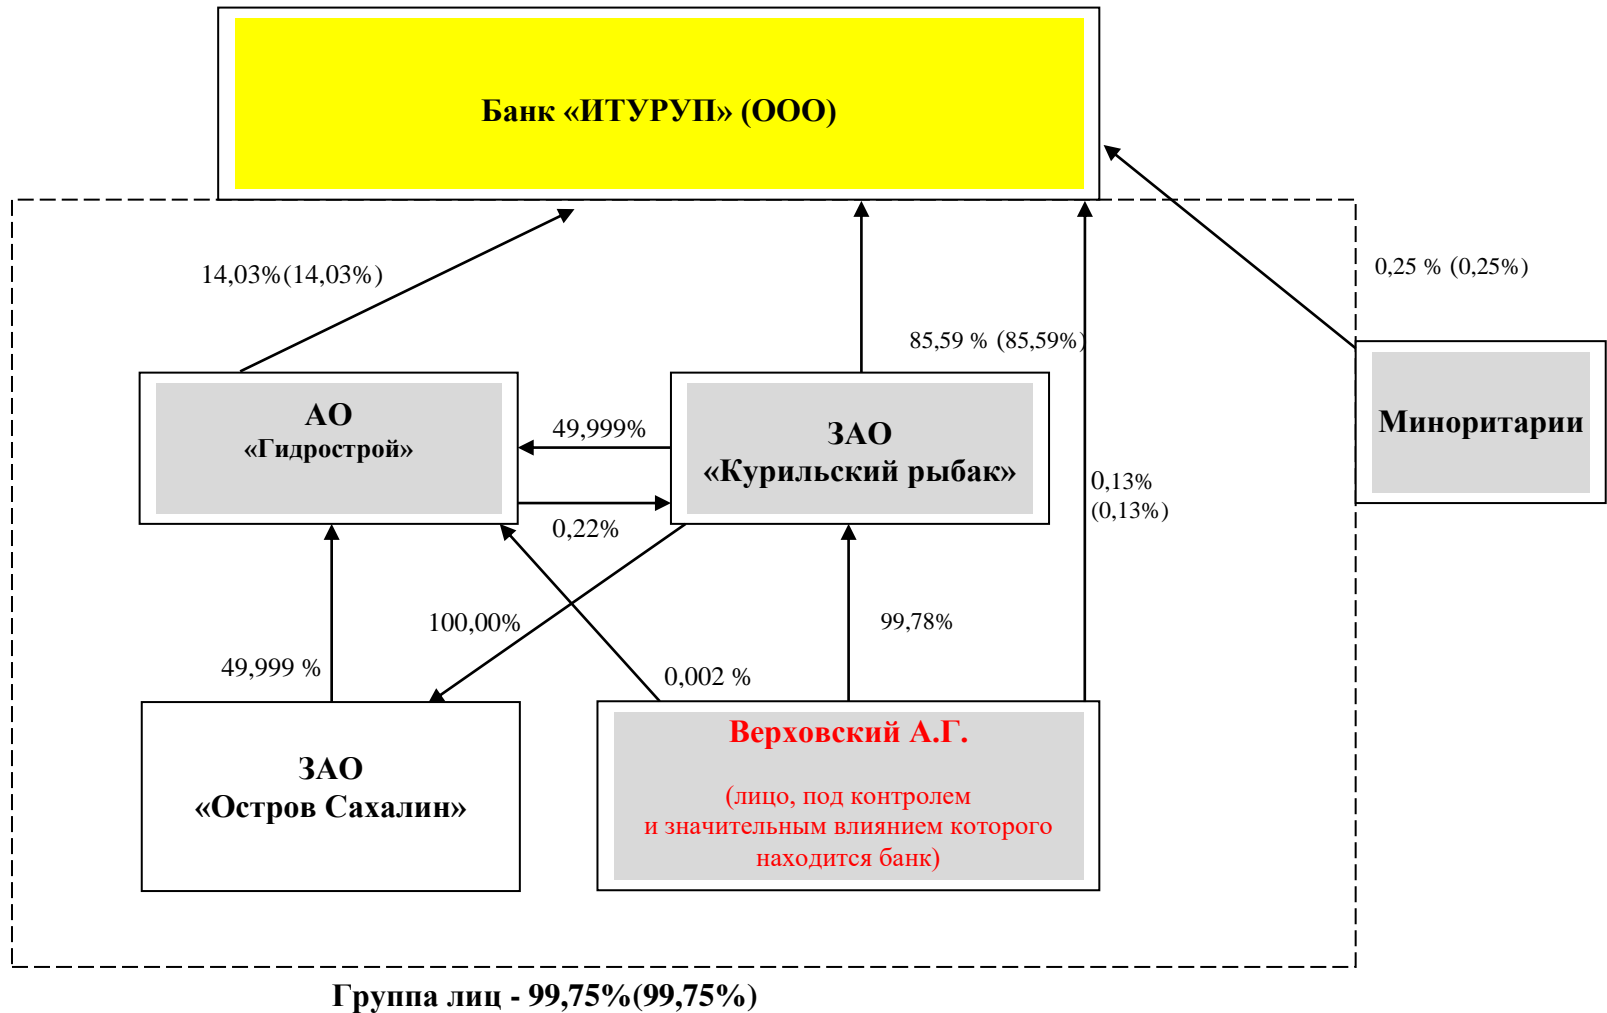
Банк «ИТУРУП» (ООО)

14,03%(14,03%)

0,25 % (0,25%)

85,59 % (85,59%)

АО «Гидрострой»

49,999%

ЗАО «Курильский рыбак»

Миноритарии

0,22%

0,13% (0,13%)

100,00%

99,78%

49,999 %

0,002 %

ЗАО «Остров Сахалин»

Верховский А.Г.

(лицо, под контролем и значительным влиянием которого находится банк)

Группа лиц - 99,75%(99,75%)